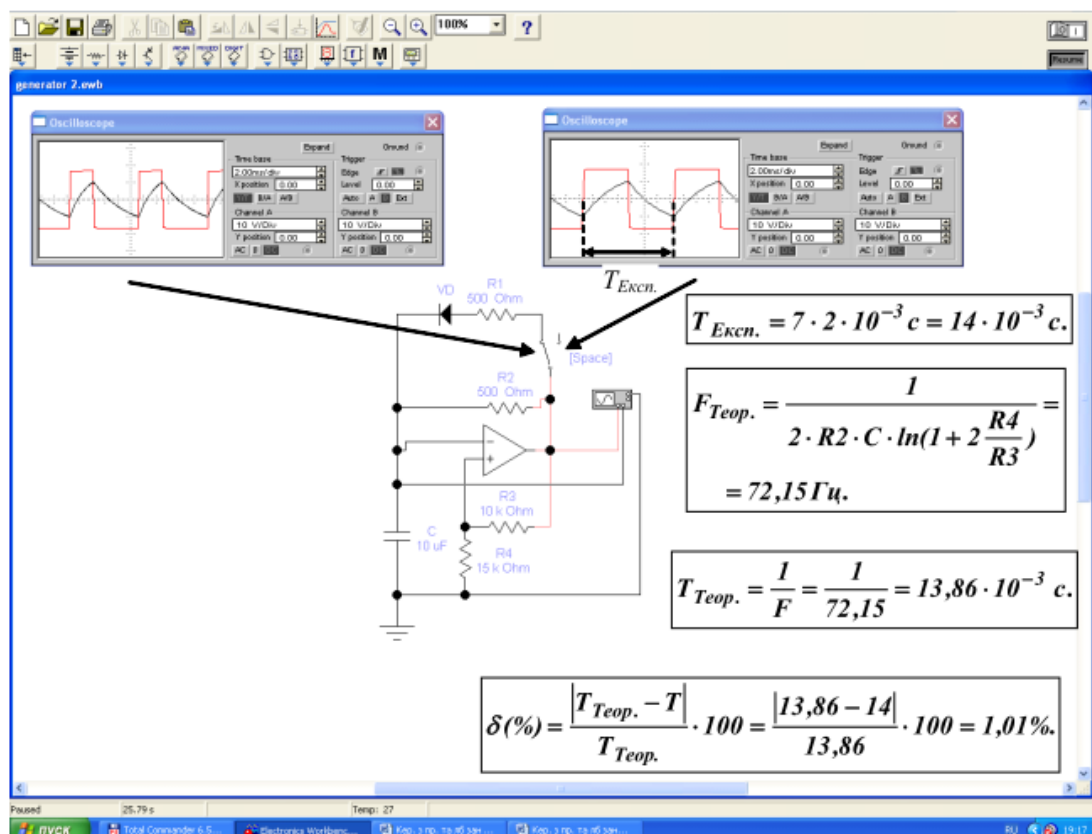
100%
?
Pause
generator 2.ewb

Oscilloscope
Expand
Ground
Time base
2.00ms/div
X position 0.00
Y/T B/A A/B
Trigger
Edge
Level 0.00
Auto A B Ext
Channel A
10 V/Div
Y position 0.00
AC 0 DC
Channel B
10 V/Div
Y position 0.00
AC 0 DC

Oscilloscope
Expand
Ground
Time base
2.00ms/div
X position 0.00
Y/T B/A A/B
Trigger
Edge
Level 0.00
Auto A B Ext
Channel A
10 V/Div
Y position 0.00
AC 0 DC
Channel B
10 V/Div
Y position 0.00
AC 0 DC

$T_{Експ.}$

VD
R1
500 Ohm
1
[Space]
R2
500 Ohm
R3
10 k Ohm
C
10 uF
R4
15 k Ohm

$T_{Експ.} = 7 \cdot 2 \cdot 10^{-3}\ c = 14 \cdot 10^{-3}\ c.$

$F_{Теор.} = \frac{1}{2 \cdot R2 \cdot C \cdot ln(1 + 2\frac{R4}{R3})} = $
$= 72{,}15\ Гц.$

$T_{Теор.} = \frac{1}{F} = \frac{1}{72{,}15} = 13{,}86 \cdot 10^{-3}\ c.$

$\delta(\%) = \frac{|T_{Теор.} - T|}{T_{Теор.}} \cdot 100 = \frac{|13{,}86 - 14|}{13{,}86} \cdot 100 = 1{,}01\%.$

Paused
25.79 s
Temp: 27
пуск
Total Commander 6.5...
Electronics Workbenc...
Кер. з пр. та лб зан...
Кер. з пр. та лб зан...
RU
19:1